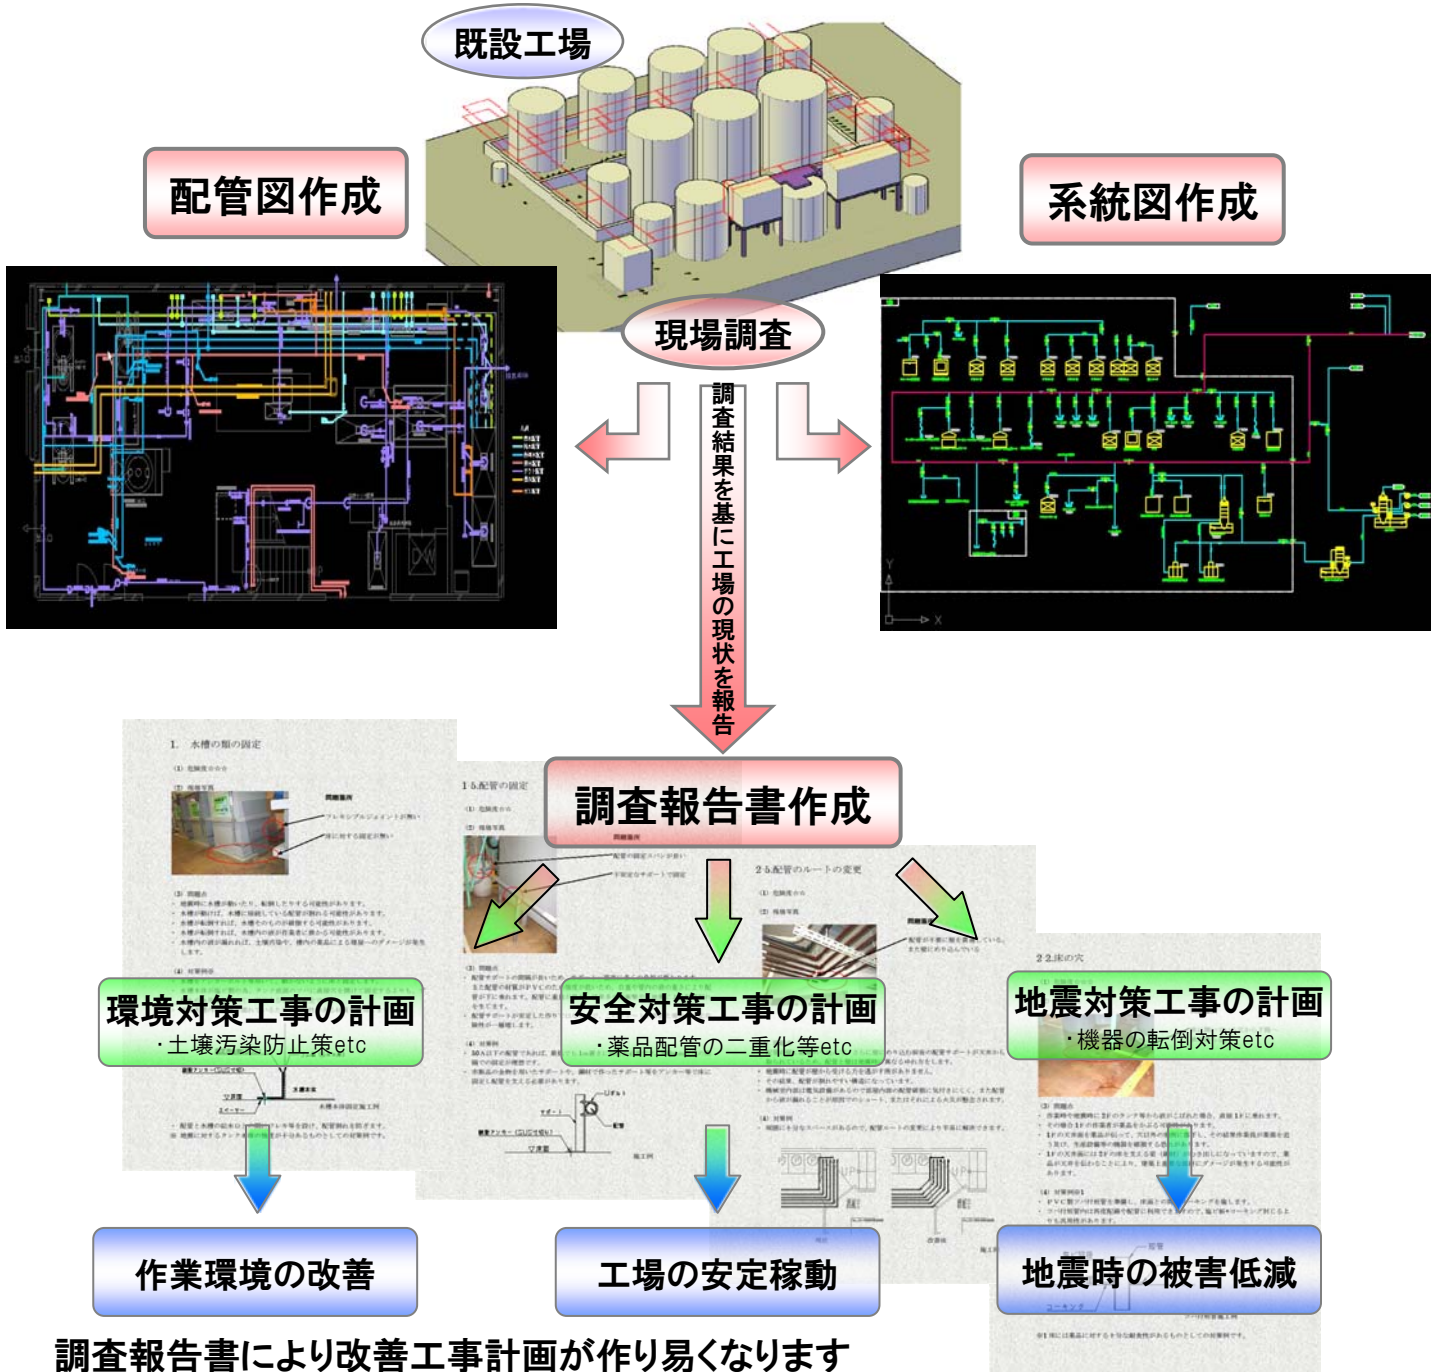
既設工場

配管図作成

系統図作成

現場調査

調査結果を基に工場の現状を報告

調査報告書作成

1. 水槽の脚の固定

1.5 配管の固定

2.5 配管のルートの変更

2.2 床の穴

環境対策工事の計画
・土壌汚染防止策etc

安全対策工事の計画
・薬品配管の二重化等etc

地震対策工事の計画
・機器の転倒対策etc

作業環境の改善

工場の安定稼動

地震時の被害低減

調査報告書により改善工事計画が作り易くなります